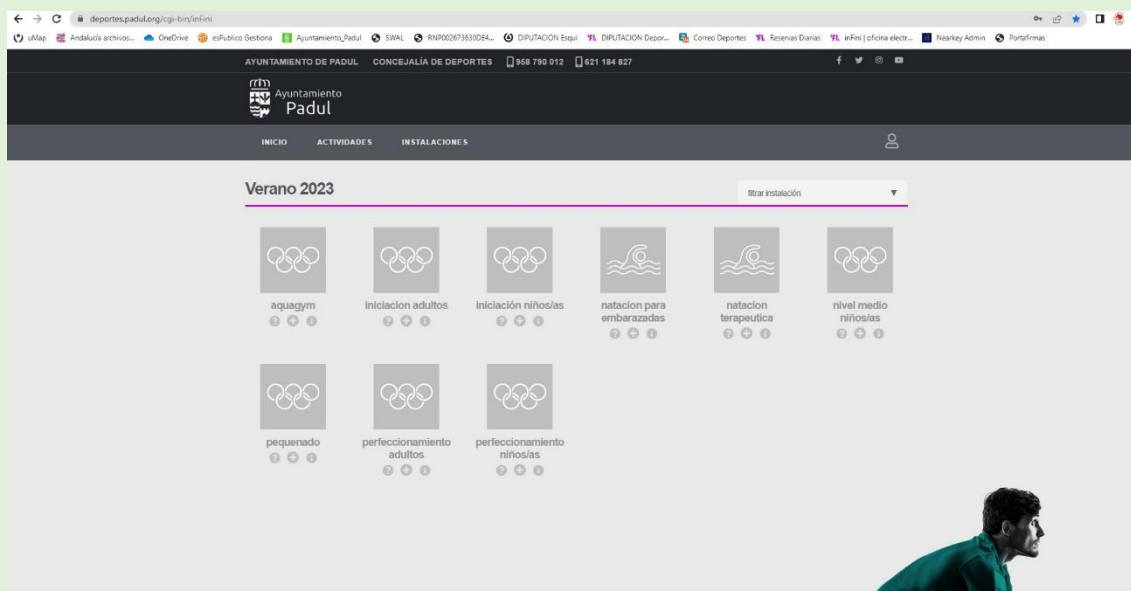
deportes.padul.org/cgi-bin/inFini

uMap Andalucía archivos... OneDrive esPublico Gestiona Ayuntamiento_Padul SWAL RNP002673630DE4... DIPUTACION Esqui DIPUTACION Depor... Correo Deportes Reservas Diarias inFini | oficina electr... Nearkey Admin Portafirmas

AYUNTAMIENTO DE PADUL CONCEJALÍA DE DEPORTES 958 790 012 621 184 827

Ayuntamiento Padul

INICIO ACTIVIDADES INSTALACIONES

Verano 2023

filtrar instalación

aquagym

iniciacion adultos

iniciación niños/as

natacion para embarazadas

natacion terapeutica

nivel medio niños/as

pequenado

perfeccionamiento adultos

perfeccionamiento niños/as